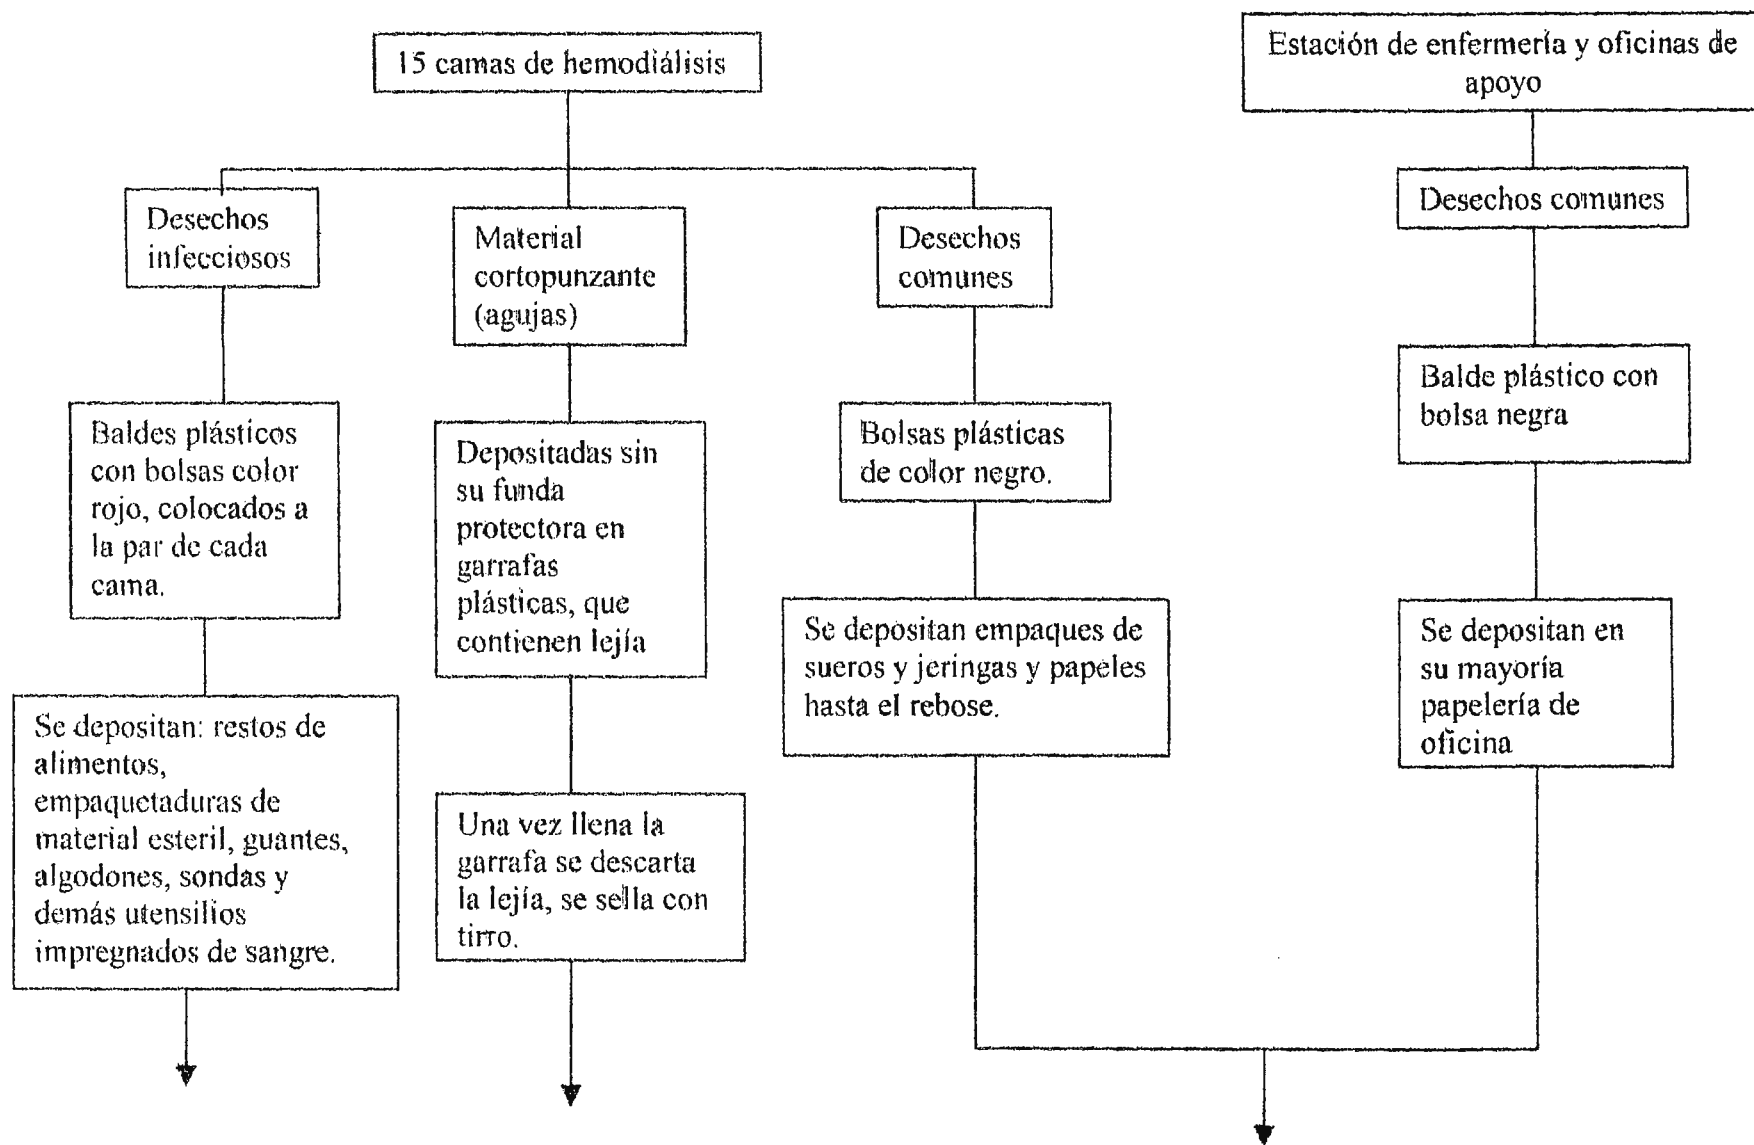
15 camas de hemodiálisis

Desechos infecciosos

Baldes plásticos con bolsas color rojo, colocados a la par de cada cama.

Se depositan: restos de alimentos, empaquetaduras de material esteril, guantes, algodones, sondas y demás utensilios impregnados de sangre.

Material cortopunzante (agujas)

Depositadas sin su funda protectora en garrafas plásticas, que contienen lejía

Una vez llena la garrafa se descarta la lejía, se sella con tirro.

Desechos comunes

Bolsas plásticas de color negro.

Se depositan empaques de sueros y jeringas y papeles hasta el rebose.

Estación de enfermería y oficinas de apoyo

Desechos comunes

Balde plástico con bolsa negra

Se depositan en su mayoría papelería de oficina